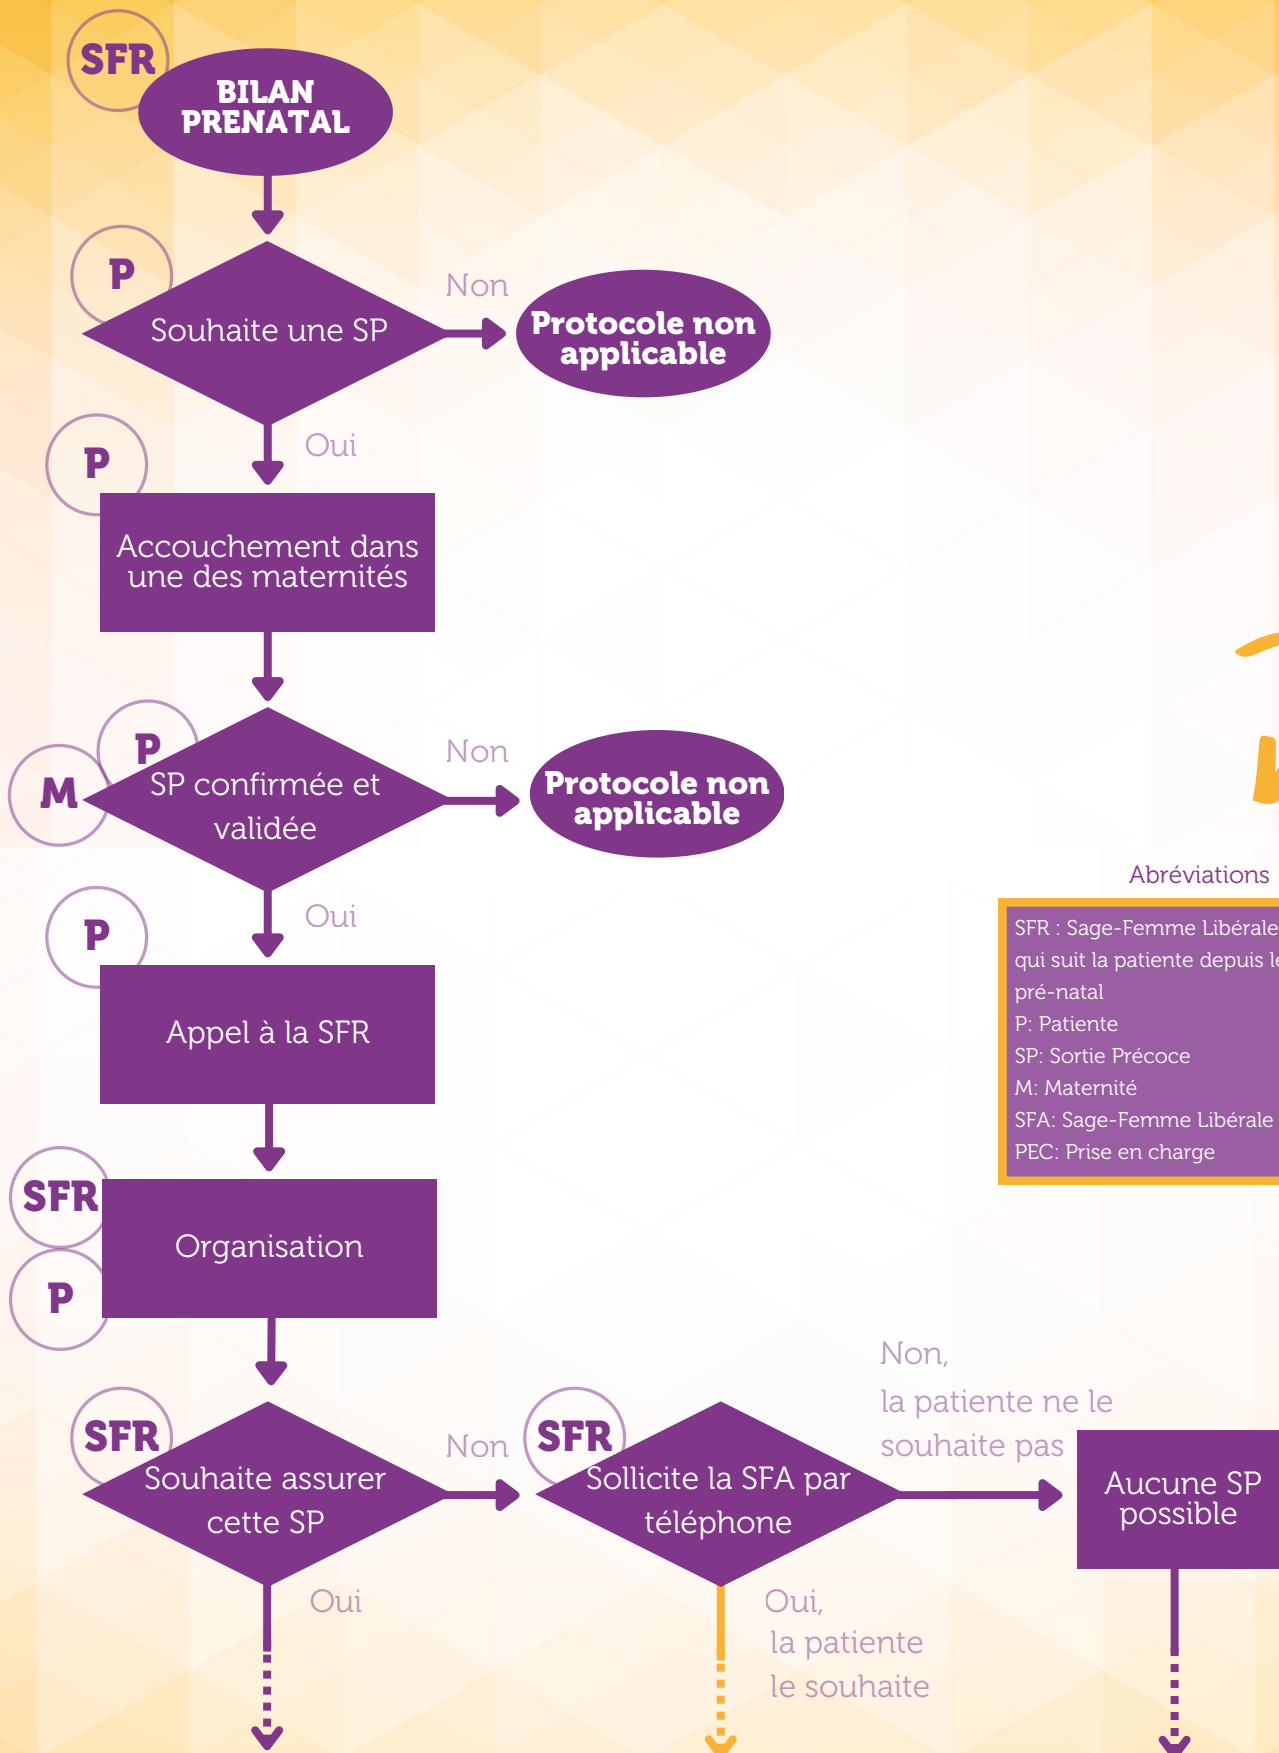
SFR
BILAN PRENATAL

P
Souhaite une SP
Non
Protocole non applicable
Oui

P
Accouchement dans une des maternités

P
M
SP confirmée et validée
Non
Protocole non applicable
Oui

P
Appel à la SFR

SFR
P
Organisation

SFR
Souhaite assurer cette SP
Non
SFR
Sollicite la SFA par téléphone
Non, la patiente ne le souhaite pas
Aucune SP possible
Oui
Oui, la patiente le souhaite

Abréviations
SFR : Sage-Femme Libérale qui suit la patiente depuis l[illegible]
pré-natal
P: Patiente
SP: Sortie Précoce
M: Maternité
SFA: Sage-Femme Libérale
PEC: Prise en charge